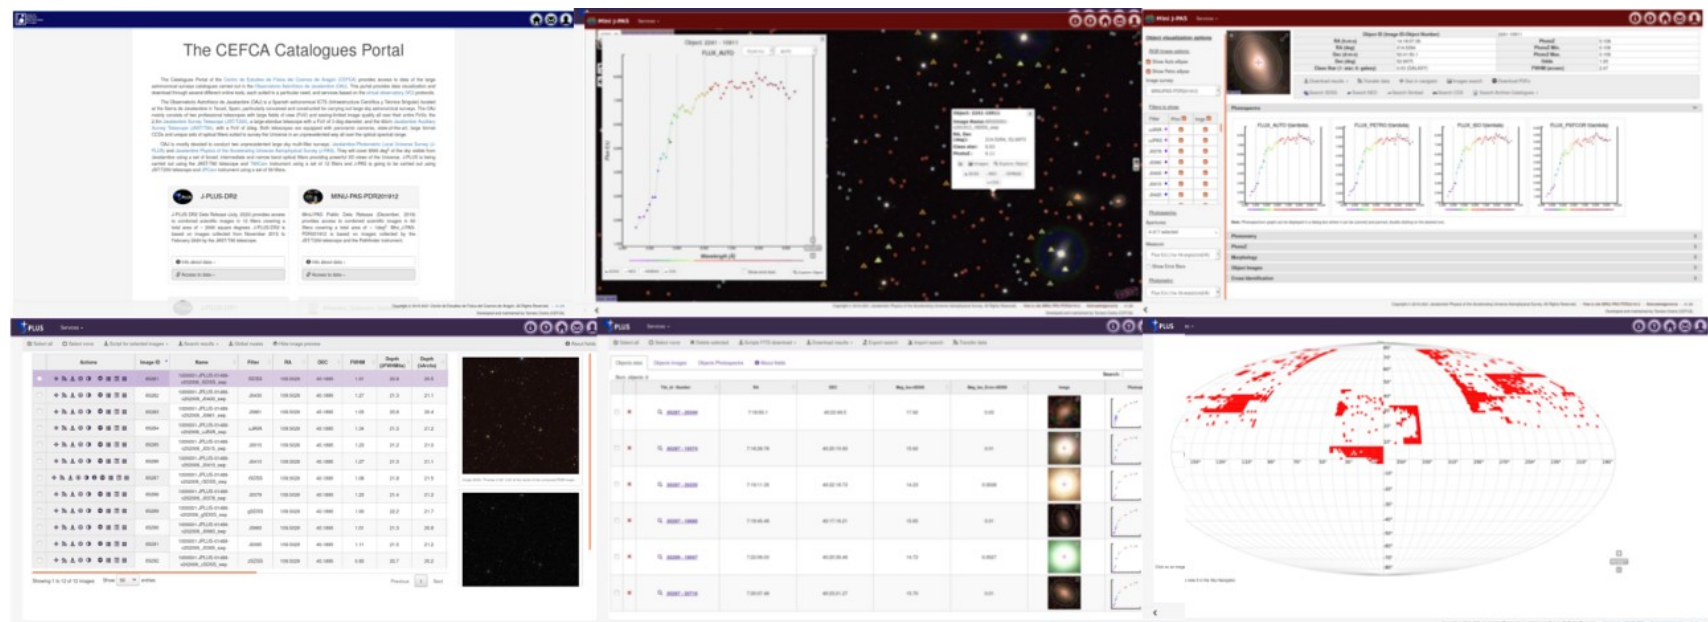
The CEFCA Catalogues Portal

J-PLUS-DR2

MINIJ-PAS-PDR201912

miniJ-PAS

Object 2241 - 10611

FLUX_AUTO

Wavelength (Å)

J-PLUS

miniJ-PAS

Photometry

FLUX_AUTO (lambda)

FLUX_PETRO (lambda)

FLUX_ISO (lambda)

FLUX_PSFCOR (lambda)

J-PLUS

J-PLUS

J-PLUS